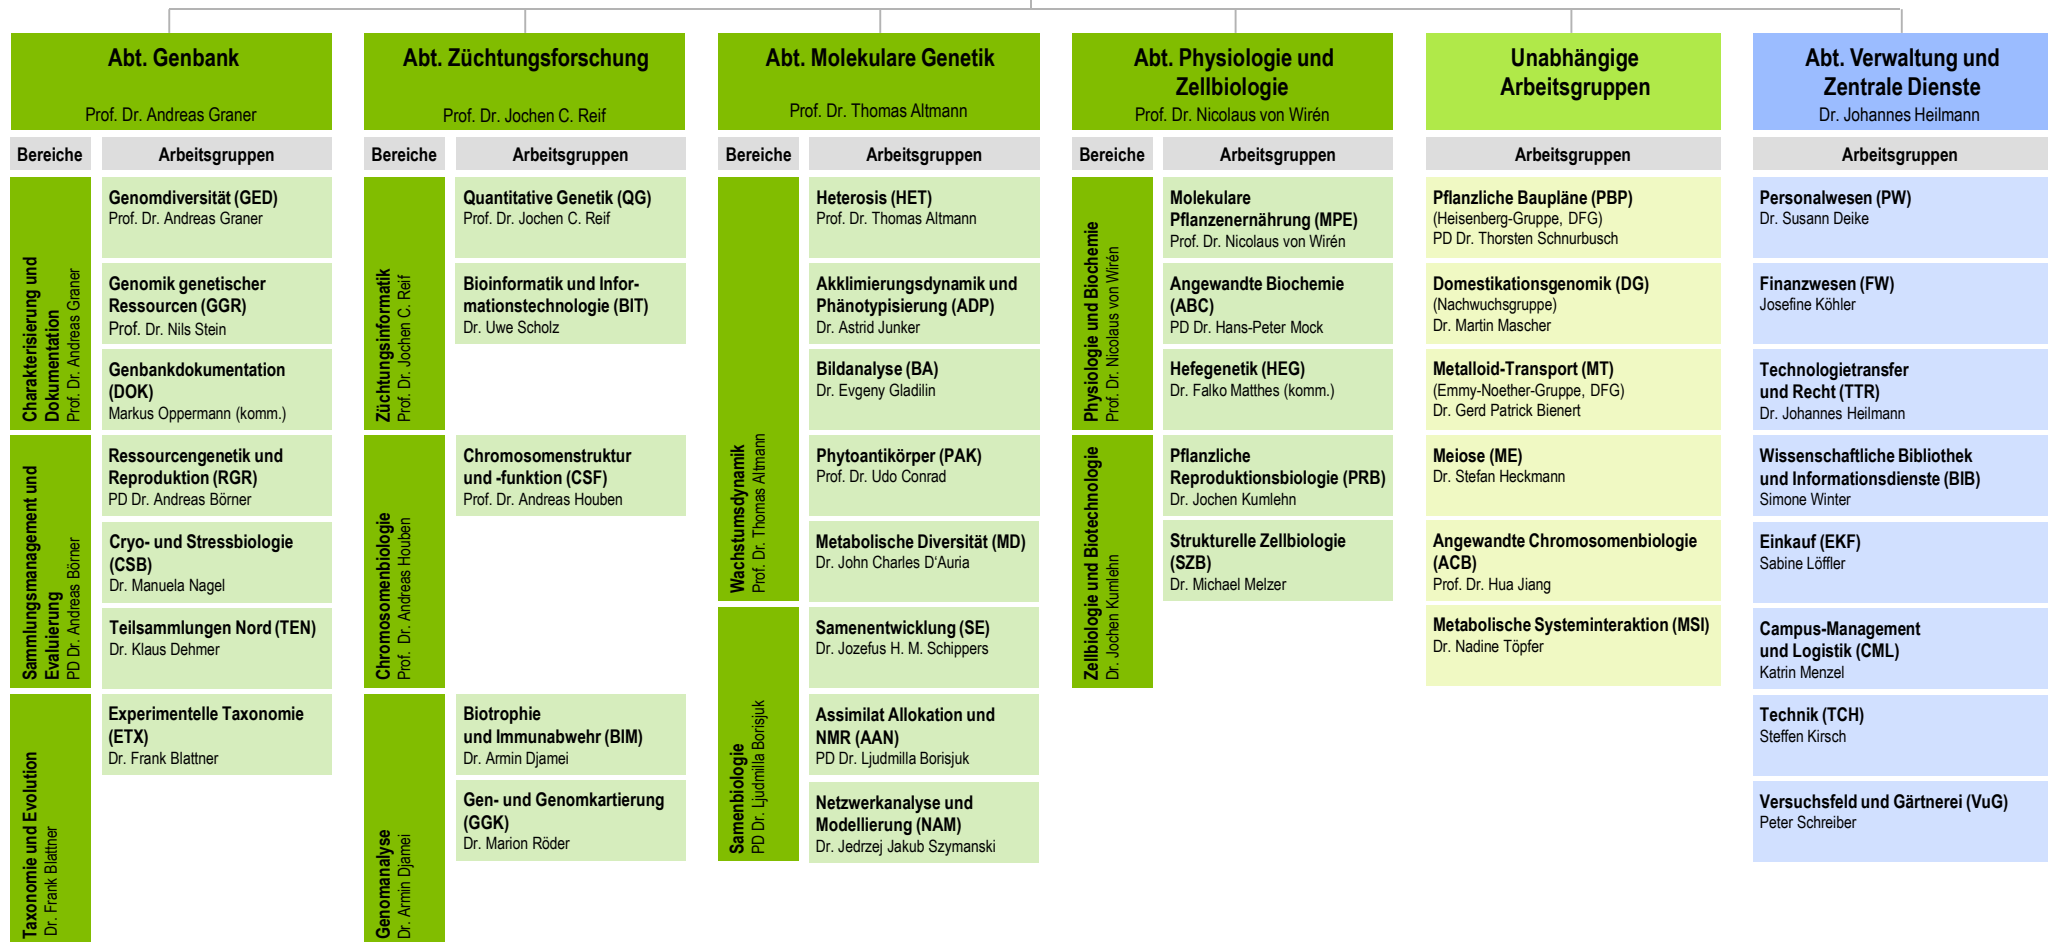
Abt. Genbank
Prof. Dr. Andreas Graner

Bereiche | Arbeitsgruppen

Charakterisierung und Dokumentation
Prof. Dr. Andreas Graner

Genomdiversität (GED)
Prof. Dr. Andreas Graner

Genomik genetischer Ressourcen (GGR)
Prof. Dr. Nils Stein

Genbankdokumentation (DOK)
Markus Oppermann (komm.)

Sammlungsmanagement und Evaluierung
PD Dr. Andreas Börner

Ressourcengenetik und Reproduktion (RGR)
PD Dr. Andreas Börner

Cryo- und Stressbiologie (CSB)
Dr. Manuela Nagel

Teilsammlungen Nord (TEN)
Dr. Klaus Dehmer

Taxonomie und Evolution
Dr. Frank Blattner

Experimentelle Taxonomie (ETX)
Dr. Frank Blattner

Abt. Züchtungsforschung
Prof. Dr. Jochen C. Reif

Bereiche | Arbeitsgruppen

Züchtungsinformatik
Prof. Dr. Jochen C. Reif

Quantitative Genetik (QG)
Prof. Dr. Jochen C. Reif

Bioinformatik und Informationstechnologie (BIT)
Dr. Uwe Scholz

Chromosomenbiologie
Prof. Dr. Andreas Houben

Chromosomenstruktur und -funktion (CSF)
Prof. Dr. Andreas Houben

Genomanalyse
Dr. Armin Djamei

Biotrophie und Immunabwehr (BIM)
Dr. Armin Djamei

Gen- und Genomkartierung (GGK)
Dr. Marion Röder

Abt. Molekulare Genetik
Prof. Dr. Thomas Altmann

Bereiche | Arbeitsgruppen

Wachstumsdynamik
Prof. Dr. Thomas Altmann

Heterosis (HET)
Prof. Dr. Thomas Altmann

Akklimierungsdynamik und Phänotypisierung (ADP)
Dr. Astrid Junker

Bildanalyse (BA)
Dr. Evgeny Gladilin

Phytoantikörper (PAK)
Prof. Dr. Udo Conrad

Metabolische Diversität (MD)
Dr. John Charles D'Auria

Samenbiologie
PD Dr. Ljudmilla Borisjuk

Samenentwicklung (SE)
Dr. Jozefus H. M. Schippers

Assimilat Allokation und NMR (AAN)
PD Dr. Ljudmilla Borisjuk

Netzwerkanalyse und Modellierung (NAM)
Dr. Jedrzej Jakub Szymanski

Abt. Physiologie und Zellbiologie
Prof. Dr. Nicolaus von Wirén

Bereiche | Arbeitsgruppen

Physiologie und Biochemie
Prof. Dr. Nicolaus von Wirén

Molekulare Pflanzenernährung (MPE)
Prof. Dr. Nicolaus von Wirén

Angewandte Biochemie (ABC)
PD Dr. Hans-Peter Mock

Hefegenetik (HEG)
Dr. Falko Matthes (komm.)

Zellbiologie und Biotechnologie
Dr. Jochen Kumlehn

Pflanzliche Reproduktionsbiologie (PRB)
Dr. Jochen Kumlehn

Strukturelle Zellbiologie (SZB)
Dr. Michael Melzer

Unabhängige Arbeitsgruppen

Arbeitsgruppen

Pflanzliche Baupläne (PBP)
(Heisenberg-Gruppe, DFG)
PD Dr. Thorsten Schnurbusch

Domestikationsgenomik (DG)
(Nachwuchsgruppe)
Dr. Martin Mascher

Metalloid-Transport (MT)
(Emmy-Noether-Gruppe, DFG)
Dr. Gerd Patrick Bienert

Meiose (ME)
Dr. Stefan Heckmann

Angewandte Chromosomenbiologie (ACB)
Prof. Dr. Hua Jiang

Metabolische Systeminteraktion (MSI)
Dr. Nadine Töpfer

Abt. Verwaltung und Zentrale Dienste
Dr. Johannes Heilmann

Arbeitsgruppen

Personalwesen (PW)
Dr. Susann Deike

Finanzwesen (FW)
Josefine Köhler

Technologietransfer und Recht (TTR)
Dr. Johannes Heilmann

Wissenschaftliche Bibliothek und Informationsdienste (BIB)
Simone Winter

Einkauf (EKF)
Sabine Löffler

Campus-Management und Logistik (CML)
Katrin Menzel

Technik (TCH)
Steffen Kirsch

Versuchsfeld und Gärtnerei (VuG)
Peter Schreiber